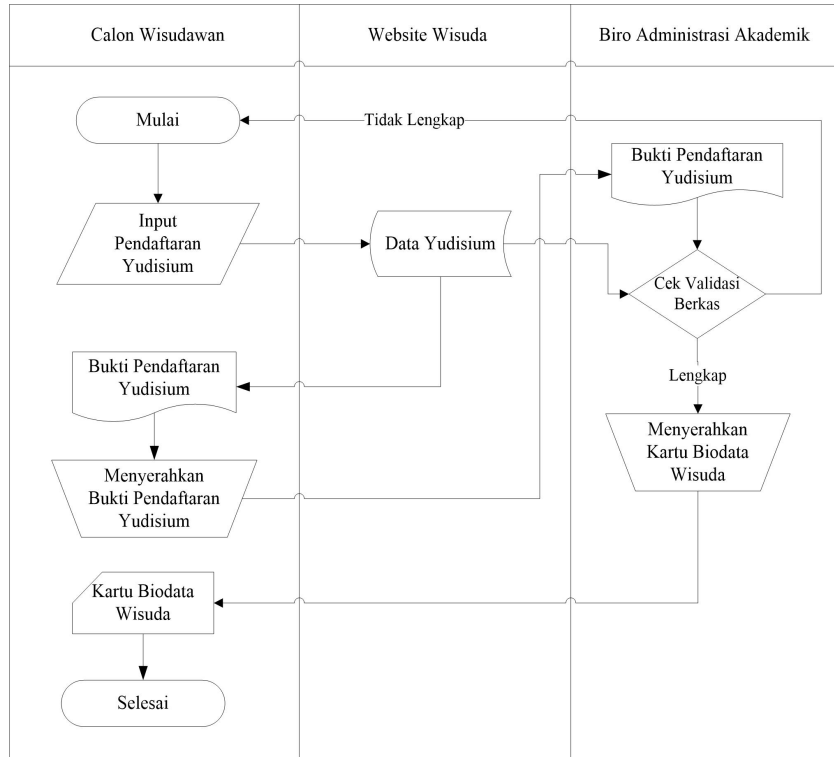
Calon Wisudawan

Website Wisuda

Biro Administrasi Akademik

Mulai

Tidak Lengkap

Bukti Pendaftaran Yudisium

Input Pendaftaran Yudisium

Data Yudisium

Cek Validasi Berkas

Bukti Pendaftaran Yudisium

Lengkap

Menyerahkan Kartu Biodata Wisuda

Menyerahkan Bukti Pendaftaran Yudisium

Kartu Biodata Wisuda

Selesai